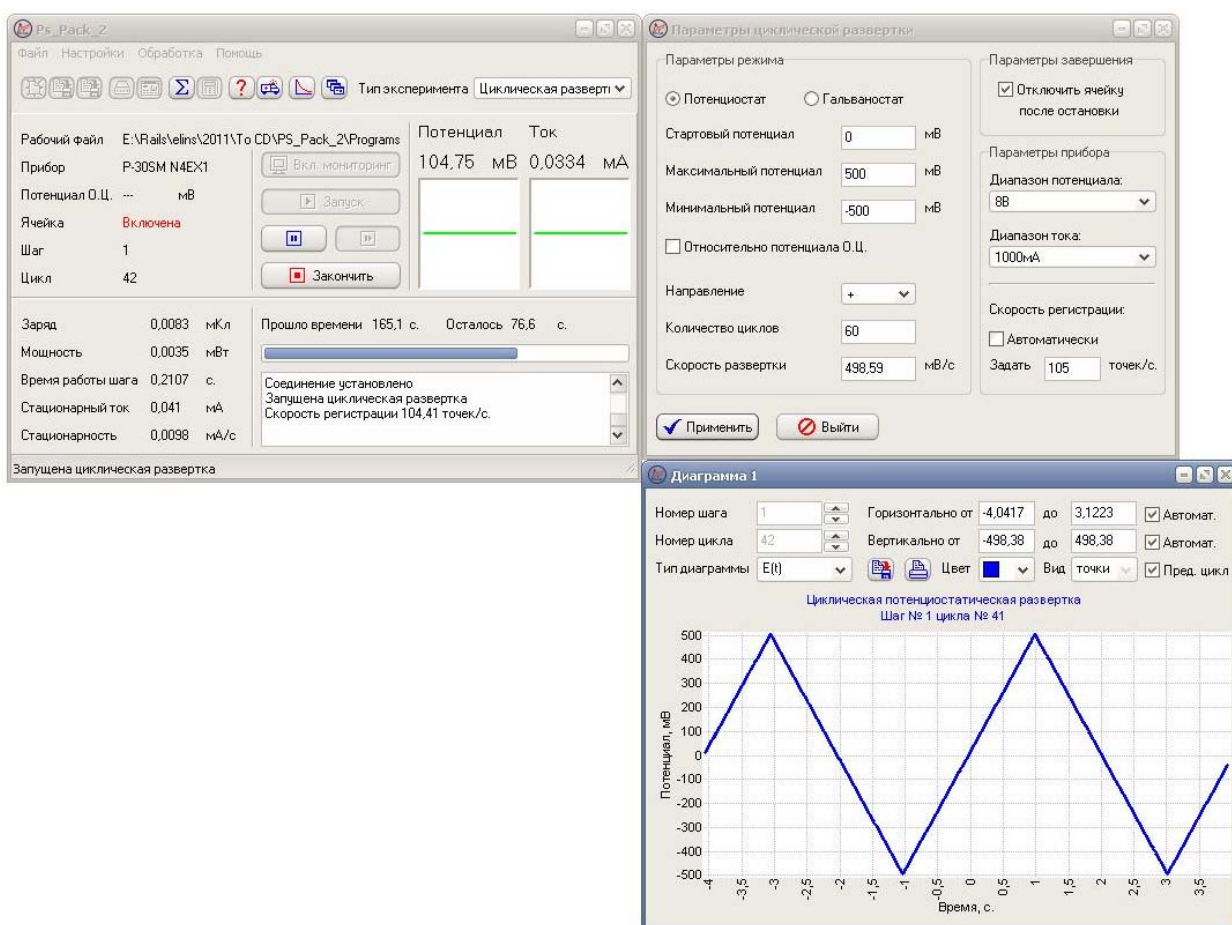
Ps_Pack_2

Файл Настройки Обработка Помощь

Тип эксперимента Циклическая разверт

Рабочий файл E:\Rails\elins\2011\To CD\PS_Pack_2\Programs
Прибор P-30SM N4EX1
Потенциал О.Ц. --- мВ
Ячейка Включена
Шаг 1
Цикл 42

Вкл. мониторинг
Запуск
Закончить

Потенциал Ток
104,75 мВ 0,0334 мА

Заряд 0,0083 мКл
Мощность 0,0035 мВт
Время работы шага 0,2107 с.
Стационарный ток 0,041 мА
Стационарность 0,0098 мА/с

Прошло времени 165,1 с. Осталось 76,6 с.

Соединение установлено
Запущена циклическая развертка
Скорость регистрации 104,41 точек/с.

Запущена циклическая развертка

Параметры циклической развертки

Параметры режима
Потенциостат Гальваностат
Стартовый потенциал 0 мВ
Максимальный потенциал 500 мВ
Минимальный потенциал -500 мВ
Относительно потенциала О.Ц.
Направление +
Количество циклов 60
Скорость развертки 498,59 мВ/с

Параметры завершения
Отключить ячейку после остановки

Параметры прибора
Диапазон потенциала:
8В
Диапазон тока:
1000мА
Скорость регистрации:
Автоматически
Задать 105 точек/с.

Применить Выйти

Диаграмма 1

Номер шага 1
Номер цикла 42
Тип диаграммы E(t)
Горизонтально от -4,0417 до 3,1223 Автомат.
Вертикально от -498,38 до 498,38 Автомат.
Цвет Вид точки Пред. цикл

Циклическая потенциостатическая развертка
Шаг № 1 цикла № 41

Потенциал, мВ
500 400 300 200 100 0 -100 -200 -300 -400 -500
-4 -3,5 -3 -2,5 -2 -1,5 -1 -0,5 0 0,5 1 1,5 2 2,5 3 3,5
Время, с.